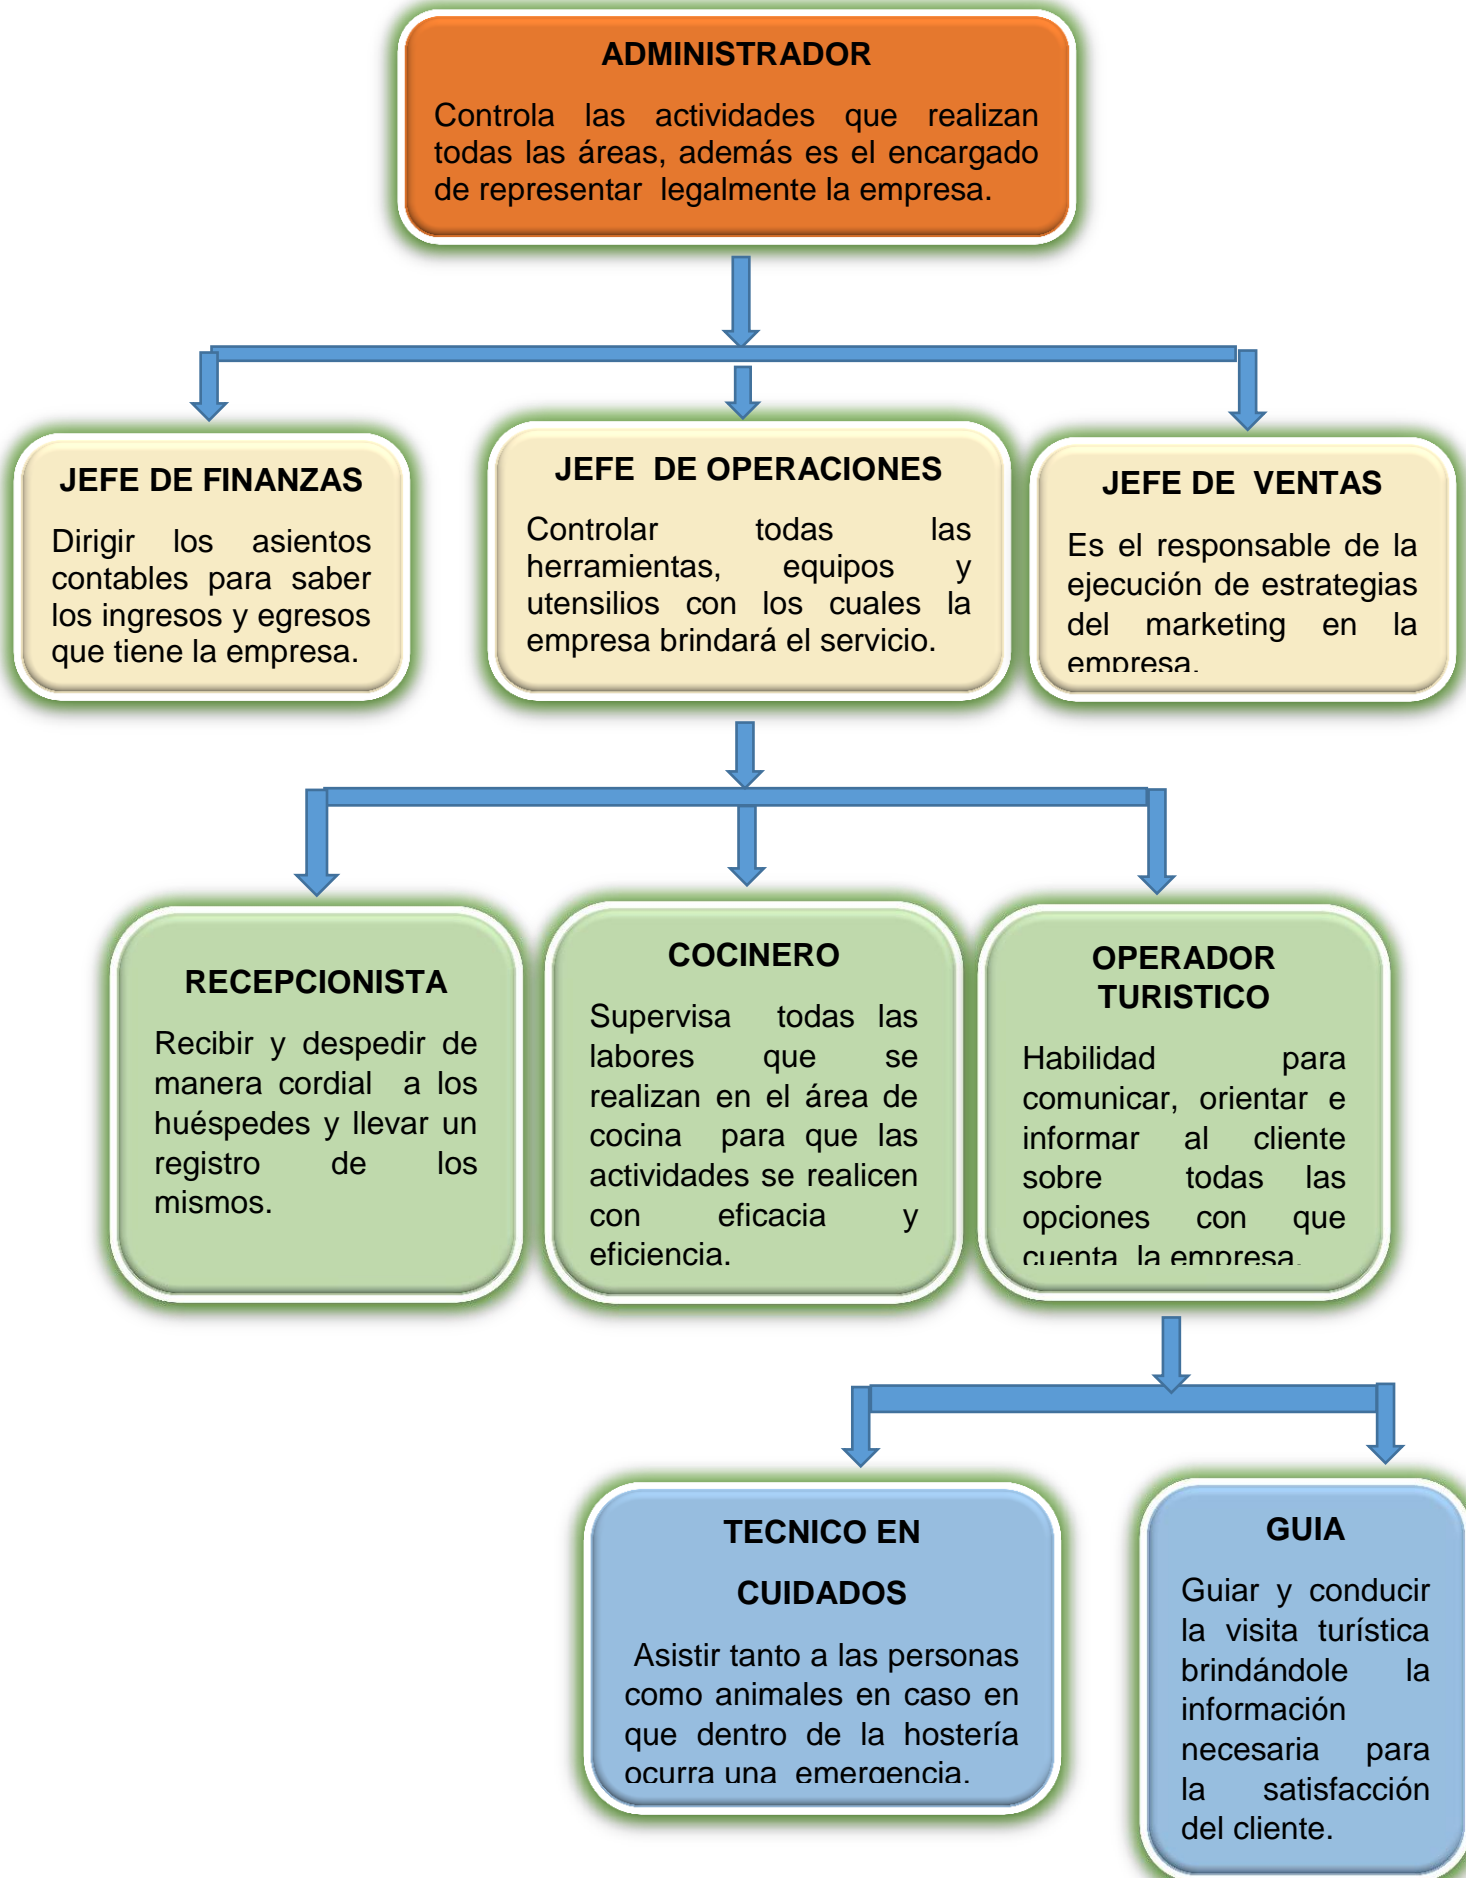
ADMINISTRADOR

Controla las actividades que realizan todas las áreas, además es el encargado de representar legalmente la empresa.

JEFE DE FINANZAS

Dirigir los asientos contables para saber los ingresos y egresos que tiene la empresa.

JEFE DE OPERACIONES

Controlar todas las herramientas, equipos y utensilios con los cuales la empresa brindará el servicio.

JEFE DE VENTAS

Es el responsable de la ejecución de estrategias del marketing en la empresa.

RECEPCIONISTA

Recibir y despedir de manera cordial a los huéspedes y llevar un registro de los mismos.

COCINERO

Supervisa todas las labores que se realizan en el área de cocina para que las actividades se realicen con eficacia y eficiencia.

OPERADOR TURISTICO

Habilidad para comunicar, orientar e informar al cliente sobre todas las opciones con que cuenta la empresa.

TECNICO EN CUIDADOS

Asistir tanto a las personas como animales en caso en que dentro de la hostería ocurra una emergencia.

GUIA

Guiar y conducir la visita turística brindándole la información necesaria para la satisfacción del cliente.